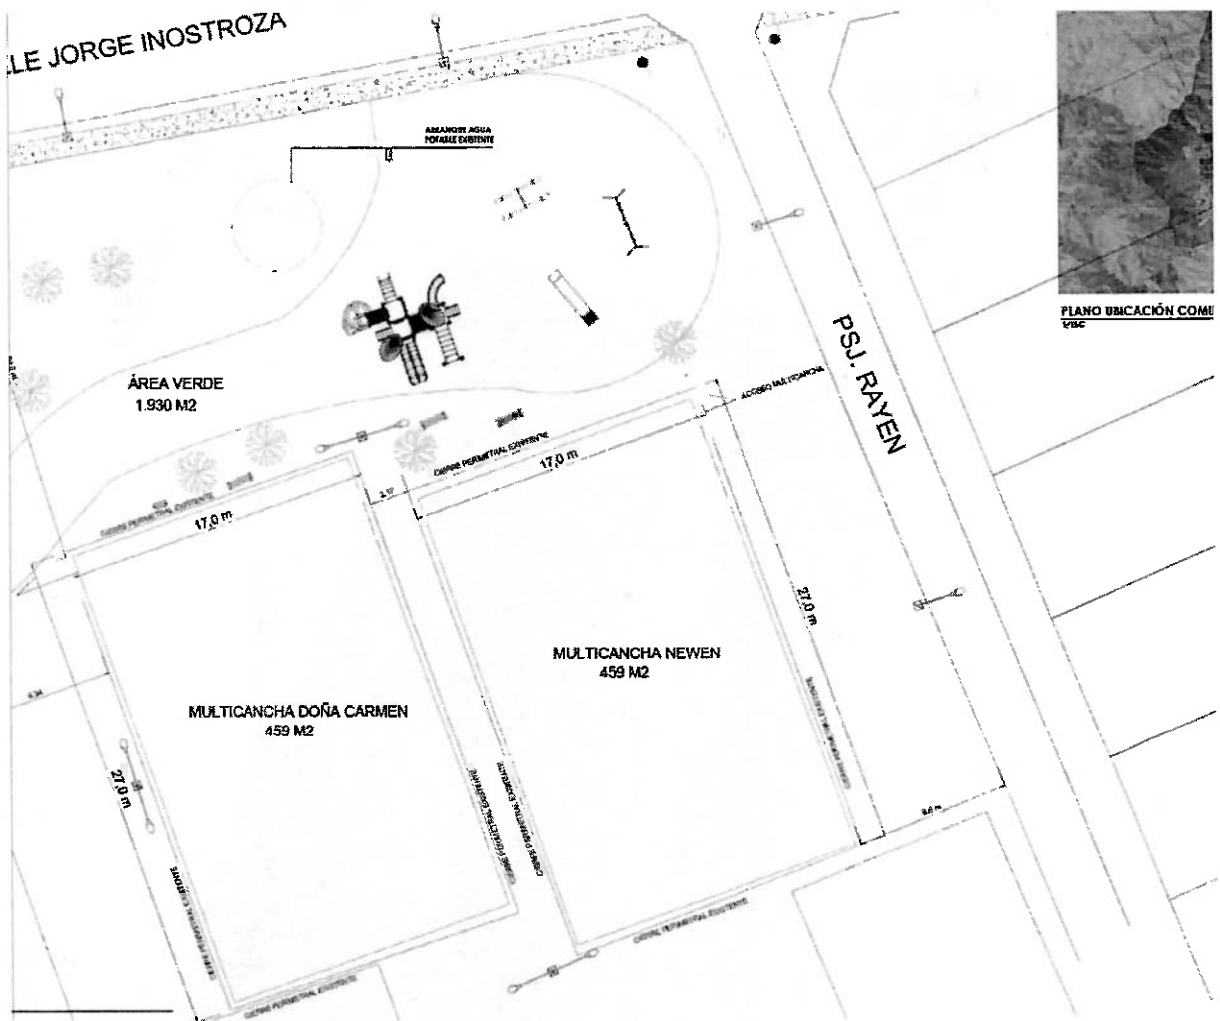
LLE JORGE INOSTROZA

ARRANQUE AGUA POTABLE EXISTENTE

PSJ. RAYEN

PLANO UBICACIÓN COMU

ÁREA VERDE
1.930 M2

ACCESO MULTICANCHA

CIERRE PERIMETRAL EXISTENTE

17,0 m

2,5

CIERRE PERIMETRAL EXISTENTE

17,0 m

27,0 m

MULTICANCHA NEWEN
459 M2

MULTICANCHA DOÑA CARMEN
459 M2

27,0 m

CIERRE PERIMETRAL EXISTENTE

CIERRE PERIMETRAL EXISTENTE

CIERRE PERIMETRAL EXISTENTE

CIERRE PERIMETRAL EXISTENTE

CIERRE PERIMETRAL EXISTENTE

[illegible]